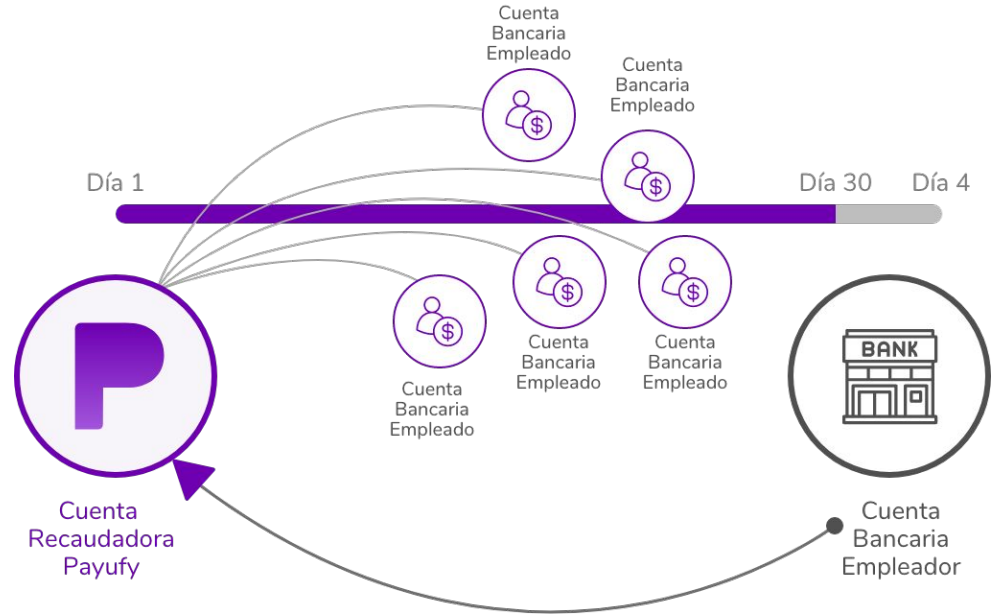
Cuenta Bancaria Empleado

Cuenta Bancaria Empleado

Día 1

Día 30

Día 4

Cuenta Bancaria Empleado

Cuenta Bancaria Empleado

Cuenta Bancaria Empleado

BANK

Cuenta Recaudadora Payufy

Cuenta Bancaria Empleador